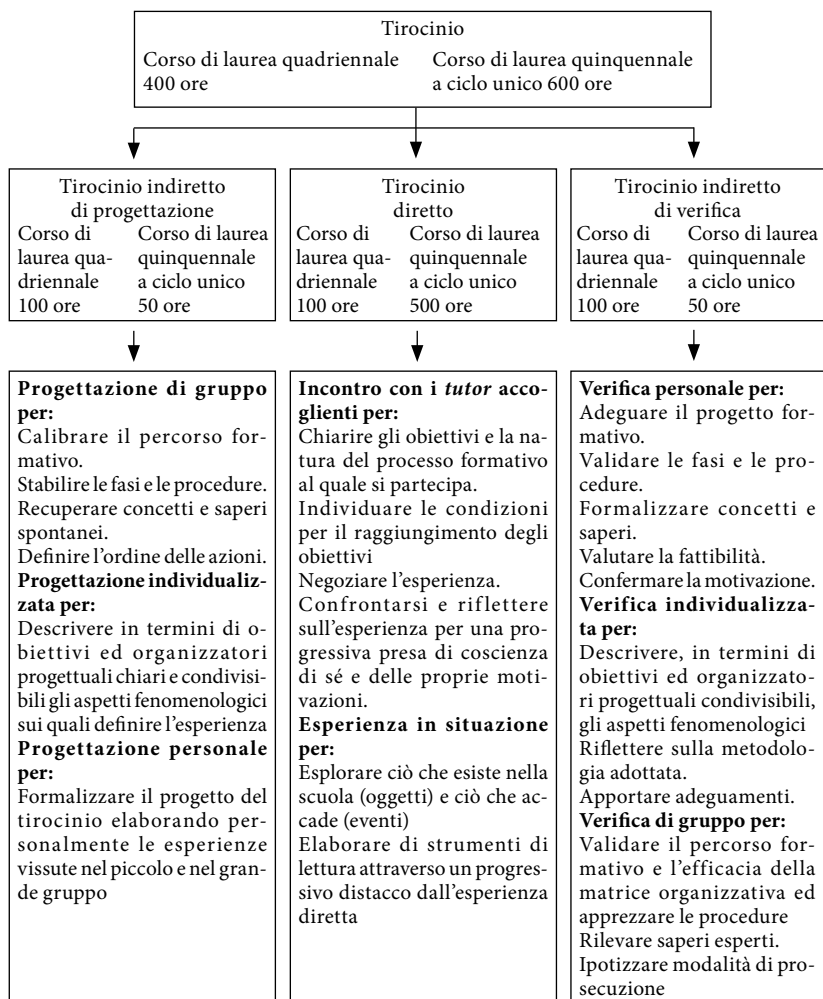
Tirocinio
Corso di laurea quadriennale 400 ore
Corso di laurea quinquennale a ciclo unico 600 ore

Tirocinio indiretto di progettazione
Corso di laurea quadriennale 100 ore
Corso di laurea quinquennale a ciclo unico 50 ore

Tirocinio diretto
Corso di laurea quadriennale 100 ore
Corso di laurea quinquennale a ciclo unico 500 ore

Tirocinio indiretto di verifica
Corso di laurea quadriennale 100 ore
Corso di laurea quinquennale a ciclo unico 50 ore

**Progettazione di gruppo per:**
Calibrare il percorso formativo.
Stabilire le fasi e le procedure.
Recuperare concetti e saperi spontanei.
Definire l'ordine delle azioni.
**Progettazione individualizzata per:**
Descrivere in termini di obiettivi ed organizzatori progettuali chiari e condivisibili gli aspetti fenomenologici sui quali definire l'esperienza
**Progettazione personale per:**
Formalizzare il progetto del tirocinio elaborando personalmente le esperienze vissute nel piccolo e nel grande gruppo

**Incontro con i *tutor* accoglienti per:**
Chiarire gli obiettivi e la natura del processo formativo al quale si partecipa.
Individuare le condizioni per il raggiungimento degli obiettivi
Negoziare l'esperienza.
Confrontarsi e riflettere sull'esperienza per una progressiva presa di coscienza di sé e delle proprie motivazioni.
**Esperienza in situazione per:**
Esplorare ciò che esiste nella scuola (oggetti) e ciò che accade (eventi)
Elaborare di strumenti di lettura attraverso un progressivo distacco dall'esperienza diretta

**Verifica personale per:**
Adeguare il progetto formativo.
Validare le fasi e le procedure.
Formalizzare concetti e saperi.
Valutare la fattibilità.
Confermare la motivazione.
**Verifica individualizzata per:**
Descrivere, in termini di obiettivi ed organizzatori progettuali condivisibili, gli aspetti fenomenologici
Riflettere sulla metodologia adottata.
Apportare adeguamenti.
**Verifica di gruppo per:**
Validare il percorso formativo e l'efficacia della matrice organizzativa ed apprezzare le procedure
Rilevare saperi esperti.
Ipotizzare modalità di prosecuzione